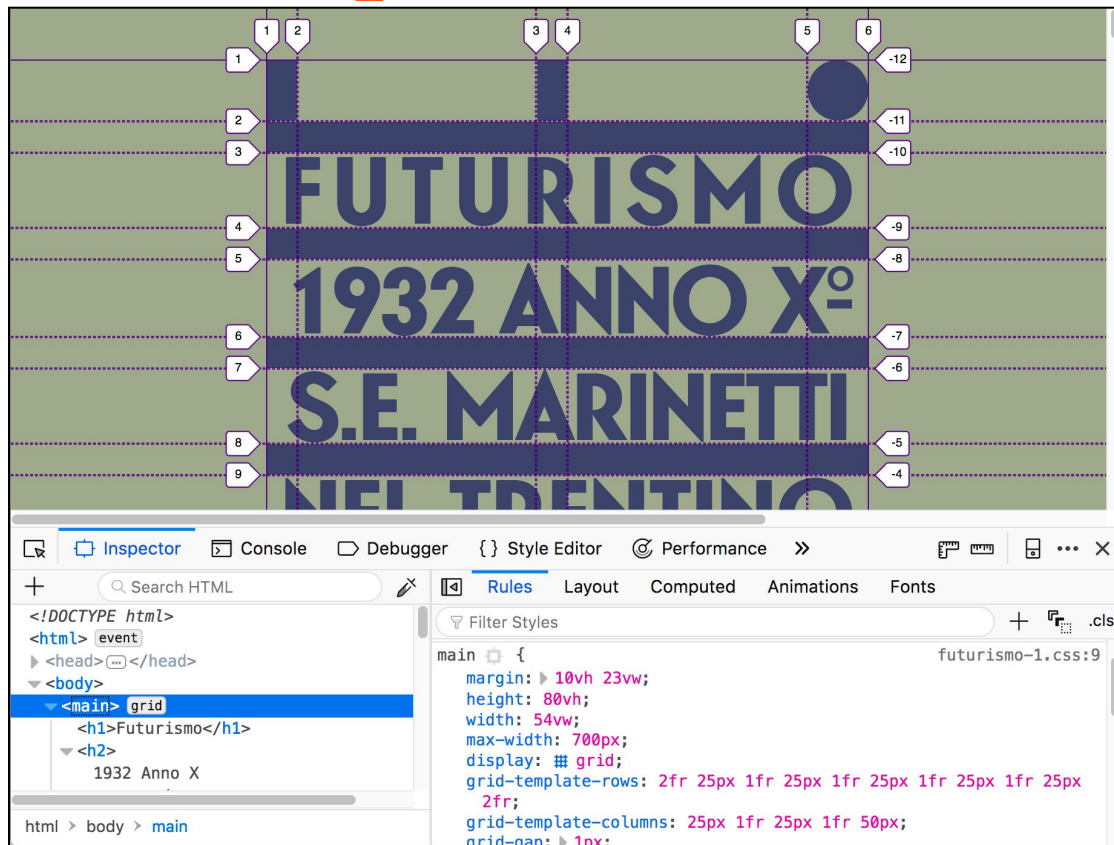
1 2 3 4 5 6

1 -12
2 -11
3 -10
FUTURISMO
4 -9
5 -8
1932 ANNO X°
6 -7
7 -6
S.E. MARINETTI
8 -5
9 -4
NEL TRENTINO

Inspector Console Debugger { } Style Editor Performance »

Search HTML

<!DOCTYPE html>
<html> event
<head>…</head>
<body>
<main> grid
<h1>Futurismo</h1>
<h2>
1932 Anno X

html > body > main

Rules Layout Computed Animations Fonts

Filter Styles

+ .cls

main { futurismo-1.css:9
margin: 10vh 23vw;
height: 80vh;
width: 54vw;
max-width: 700px;
display: grid;
grid-template-rows: 2fr 25px 1fr 25px 1fr 25px 1fr 25px 1fr 25px 2fr;
grid-template-columns: 25px 1fr 25px 1fr 50px;
grid-gap: 1px;